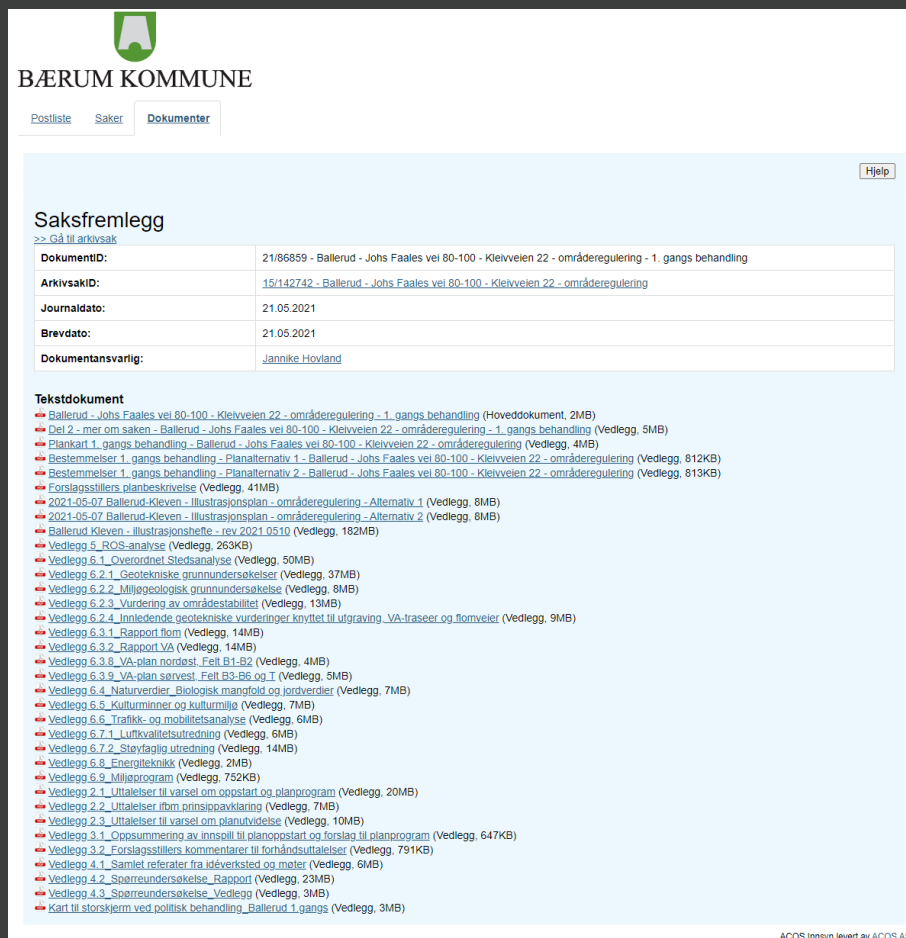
BÆRUM KOMMUNE

Postliste Saker Dokumenter

Hjelp

Saksfremlegg
>> Gå til arkivsak

| | |
|---|---|
| DokumentID: | 21/86859 - Ballerud - Johs Faales vei 80-100 - Kleivveien 22 - områderegulering - 1. gangs behandling |
| ArkivsakID: | 15/142742 - Ballerud - Johs Faales vei 80-100 - Kleivveien 22 - områderegulering |
| Journaldato: | 21.05.2021 |
| Brevdato: | 21.05.2021 |
| Dokumentansvarlig: | Jannike Hovland |

Tekstdokument
Ballerud - Johs Faales vei 80-100 - Kleivveien 22 - områderegulering - 1. gangs behandling (Hoveddokument, 2MB)
Del 2 - mer om saken - Ballerud - Johs Faales vei 80-100 - Kleivveien 22 - områderegulering - 1. gangs behandling (Vedlegg, 5MB)
Plankart 1. gangs behandling - Ballerud - Johs Faales vei 80-100 - Kleivveien 22 - områderegulering (Vedlegg, 4MB)
Bestemmelser 1. gangs behandling - Planalternativ 1 - Ballerud - Johs Faales vei 80-100 - Kleivveien 22 - områderegulering (Vedlegg, 812KB)
Bestemmelser 1. gangs behandling - Planalternativ 2 - Ballerud - Johs Faales vei 80-100 - Kleivveien 22 - områderegulering (Vedlegg, 813KB)
Forslagsstillers planbeskrivelse (Vedlegg, 41MB)
2021-05-07 Ballerud-Kleven - Illustrasjonsplan - områderegulering - Alternativ 1 (Vedlegg, 8MB)
2021-05-07 Ballerud-Kleven - Illustrasjonsplan - områderegulering - Alternativ 2 (Vedlegg, 8MB)
Ballerud Kleven - illustrasjonshefte - rev 2021 0510 (Vedlegg, 182MB)
Vedlegg 5_ROS-analyse (Vedlegg, 263KB)
Vedlegg 6.1_Overordnet Stedsanalyse (Vedlegg, 50MB)
Vedlegg 6.2.1_Geotekniske grunnundersøkelser (Vedlegg, 37MB)
Vedlegg 6.2.2_Miljøgeologisk grunnundersøkelse (Vedlegg, 8MB)
Vedlegg 6.2.3_Vurdering av områdestabilitet (Vedlegg, 13MB)
Vedlegg 6.2.4_Innledende geotekniske vurderinger knyttet til utgraving, VA-traseer og flomveier (Vedlegg, 9MB)
Vedlegg 6.3.1_Rapport flom (Vedlegg, 14MB)
Vedlegg 6.3.2_Rapport VA (Vedlegg, 14MB)
Vedlegg 6.3.8_VA-plan nordøst, Felt B1-B2 (Vedlegg, 4MB)
Vedlegg 6.3.9_VA-plan sørvest, Felt B3-B6 og T (Vedlegg, 5MB)
Vedlegg 6.4_Naturverdier_Biologisk mangfold og jordverdier (Vedlegg, 7MB)
Vedlegg 6.5_Kulturminner og kulturmiljø (Vedlegg, 7MB)
Vedlegg 6.6_Trafikk- og mobilitetsanalyse (Vedlegg, 6MB)
Vedlegg 6.7.1_Luftkvalitetsutredning (Vedlegg, 6MB)
Vedlegg 6.7.2_Støyfaglig utredning (Vedlegg, 14MB)
Vedlegg 6.8_Energiteknikk (Vedlegg, 2MB)
Vedlegg 6.9_Miljøprogram (Vedlegg, 752KB)
Vedlegg 2.1_Uttalelser til varsel om oppstart og planprogram (Vedlegg, 20MB)
Vedlegg 2.2_Uttalelser ifbm prinsippavklaring (Vedlegg, 7MB)
Vedlegg 2.3_Uttalelser til varsel om planutvidelse (Vedlegg, 10MB)
Vedlegg 3.1_Oppsummering av innspill til planoppstart og forslag til planprogram (Vedlegg, 647KB)
Vedlegg 3.2_Forslagsstillers kommentarer til forhåndsuttalelser (Vedlegg, 791KB)
Vedlegg 4.1_Samlet referater fra idéverksted og møter (Vedlegg, 6MB)
Vedlegg 4.2_Spørreundersøkelse_Rapport (Vedlegg, 23MB)
Vedlegg 4.3_Spørreundersøkelse_Vedlegg (Vedlegg, 3MB)
Kart til storskjerm ved politisk behandling_Ballerud 1.gangs (Vedlegg, 3MB)

ACOS Innsyn levert av ACOS A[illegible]